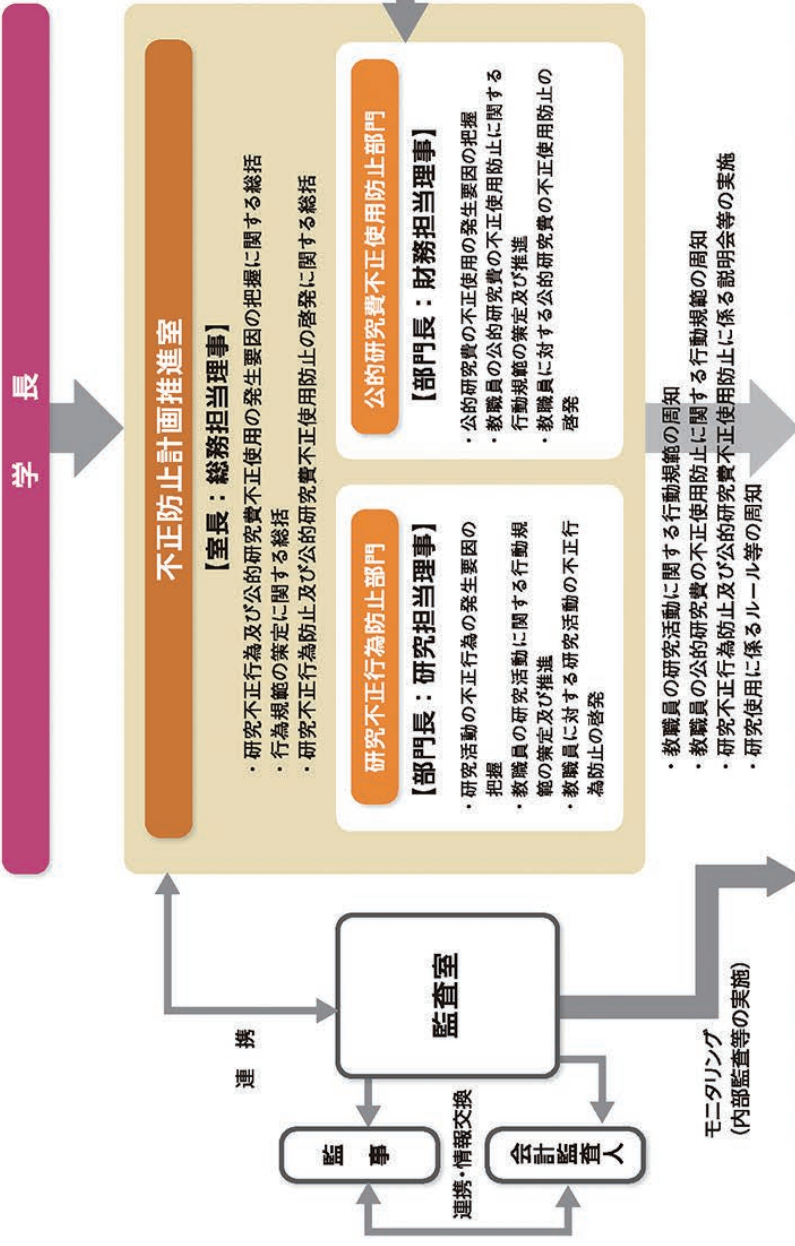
学長

不正防止計画推進室

【室長：総務担当理事】

・研究不正行為及び公的研究費不正使用の発生要因の把握に関する総括
・行為規範の策定に関する総括
・研究不正行為防止及び公的研究費不正使用防止の啓発に関する総括

研究不正行為防止部門

【部門長：研究担当理事】

・研究活動の不正行為の発生要因の把握
・教職員の研究活動に関する行動規範の策定及び推進
・教職員に対する研究活動の不正行為防止の啓発

公的研究費不正使用防止部門

【部門長：財務担当理事】

・公的研究費の不正使用の発生要因の把握
・教職員の公的研究費の不正使用防止に関する行動規範の策定及び推進
・教職員に対する公的研究費の不正使用防止の啓発

・教職員の研究活動に関する行動規範の周知
・教職員の公的研究費の不正使用防止に関する行動規範の周知
・研究不正行為防止及び公的研究費不正使用防止に係る説明会等の実施
・研究使用に係るルール等の周知

連携

監査室

監事

会計監査人

連携・情報交換

モニタリング
（内部監査等の実施）